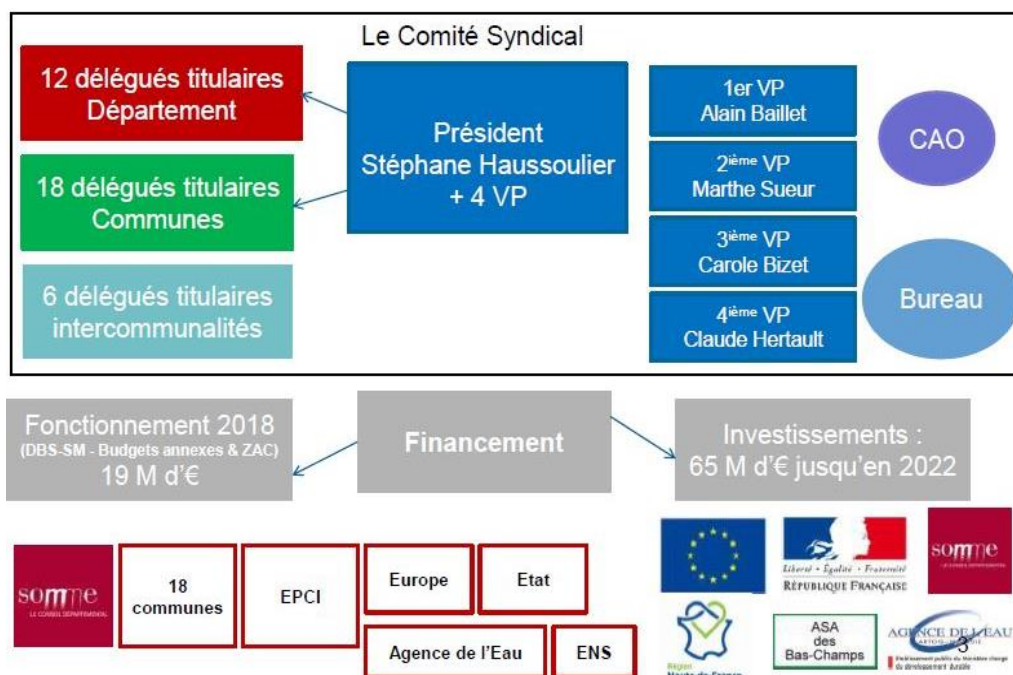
Le Comité Syndical

12 délégués titulaires Département

18 délégués titulaires Communes

6 délégués titulaires intercommunalités

Président Stéphane Haussoulier + 4 VP

1er VP Alain Baillet

2ième VP Marthe Sueur

3ième VP Carole Bizet

4ième VP Claude Hertault

CAO

Bureau

Fonctionnement 2018 (DBS-SM - Budgets annexes & ZAC) 19 M d'€

Financement

Investissements : 65 M d'€ jusqu'en 2022

somme LE CONSEIL DÉPARTEMENTAL

18 communes

EPCI

Europe

Etat

Agence de l'Eau

ENS

Liberté • Égalité • Fraternité RÉPUBLIQUE FRANÇAISE

somme

Région Hauts-de-France

ASA des Bas-Champs

AGENCE DE L'EAU ARTOIS-PICARDIE

3